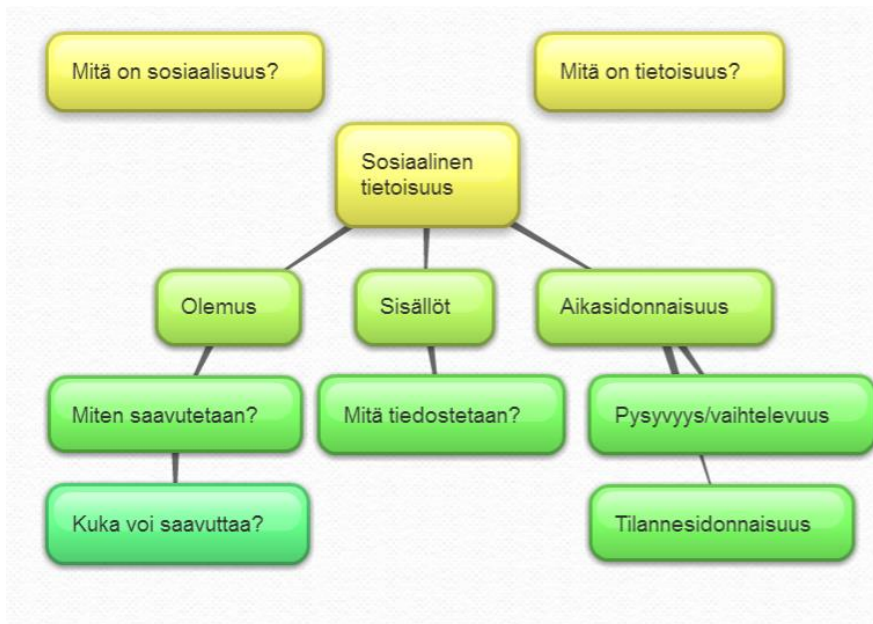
Mitä on sosiaalisuus?

Mitä on tietoisuus?

Sosiaalinen tietoisuus

Olemus

Sisällöt

Aikasidonnaisuus

Miten saavutetaan?

Mitä tiedostetaan?

Pysyvyys/vaihtelevuus

Kuka voi saavuttaa?

Tilannesidonnaisuus